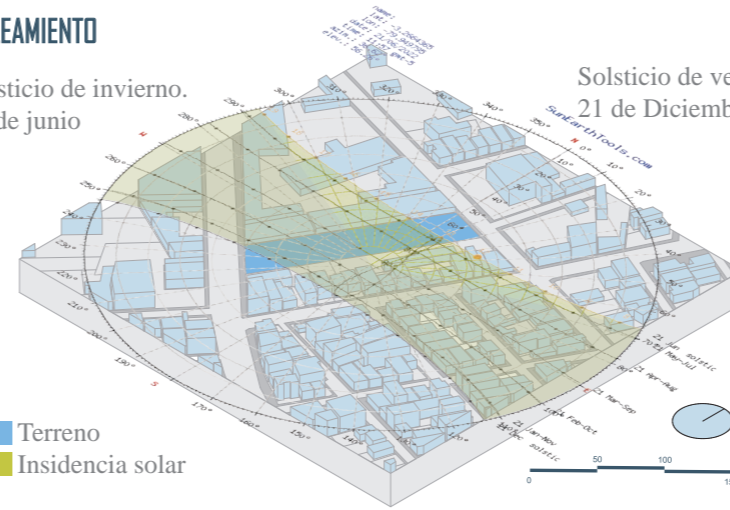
EAMIENTO

sticio de invierno.
de junio

Solsticio de ve
21 de Diciemb

SunEarthTools.com

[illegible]

0°
10°
20°
30°
40°
50°
340°
350°
310°
300°
290°
280°
270°
260°
250°
240°
230°
220°
210°
190°
180°
170°
160°
150°
140°
130°
N
W
S
E

21 Jun solstic
21 May-Jul
21 Apr-Aug
21 Mar-Sep
21 Feb-Oct
21 Jan-Nov
21 Dec solstic

Terreno
Insidencia solar

0
50
100
15